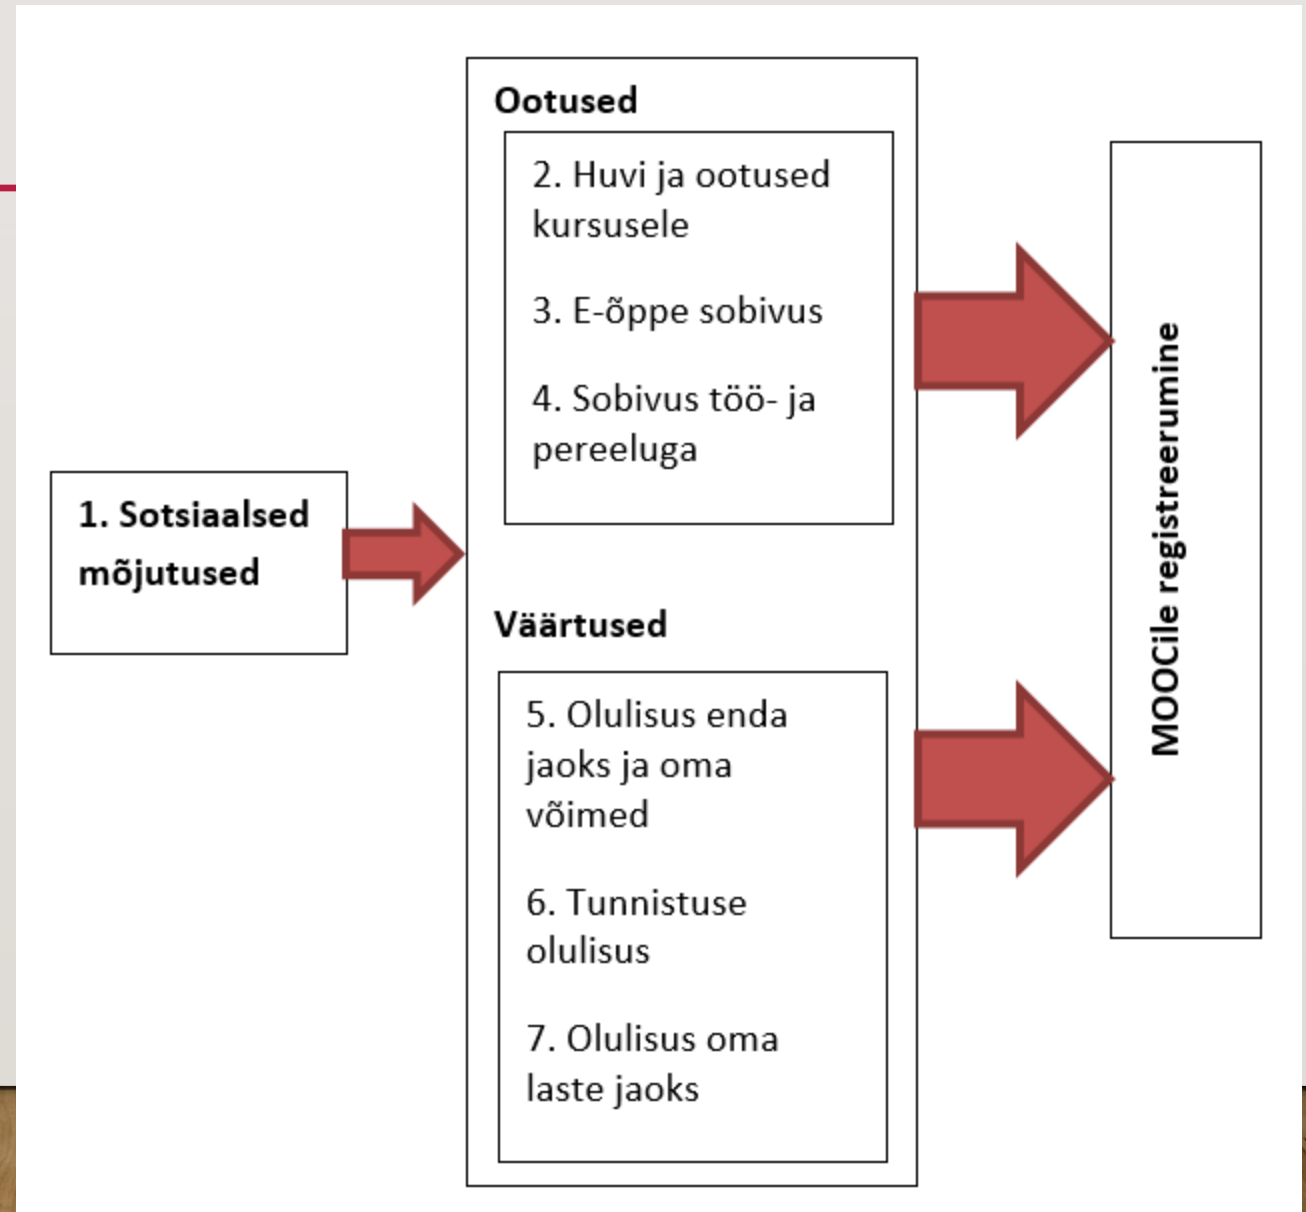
1. Sotsiaalsed mõjutused

Ootused

2. Huvi ja ootused kursusele

3. E-õppe sobivus

4. Sobivus töö- ja pereeluga

Väärtused

5. Olulisus enda jaoks ja oma võimed

6. Tunnistuse olulisus

7. Olulisus oma laste jaoks

MOOCile registreerumine